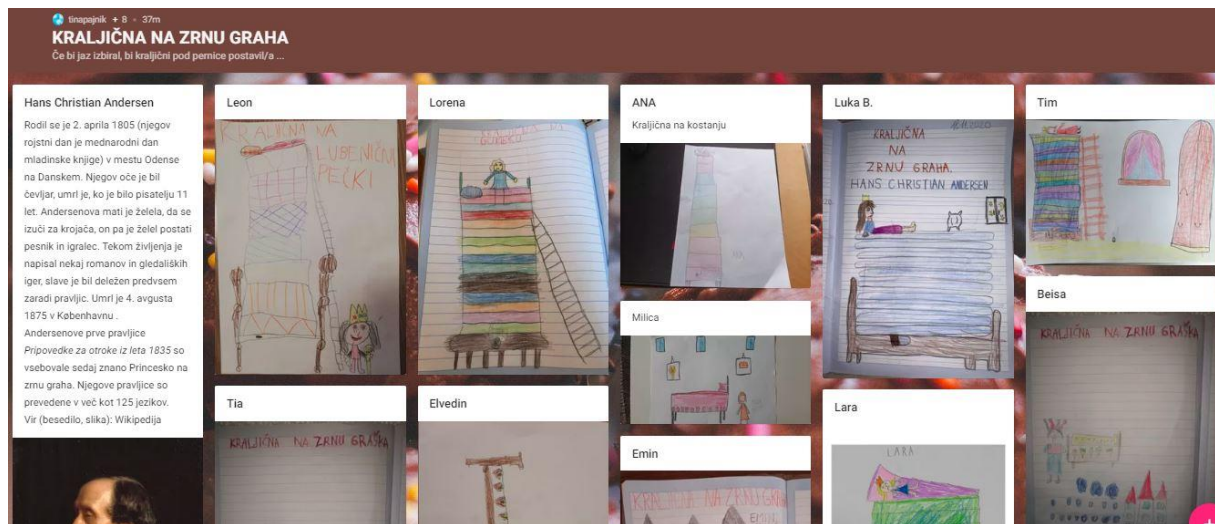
tinapajnik + 8 • 37m
KRALJIČNA NA ZRNU GRAHA
Če bi jaz izbiral, bi kraljični pod pernice postavil/a ...

Hans Christian Andersen

Rodil se je 2. aprila 1805 (njegov rojstni dan je mednarodni dan mladinske knjige) v mestu Odense na Danskem. Njegov oče je bil čevljar, umrl je, ko je bilo pisatelju 11 let. Andersenova mati je želela, da se izuči za krojača, on pa je želel postati pesnik in igralec. Tekom življenja je napisal nekaj romanov in gledaliških iger, slave je bil deležen predvsem zaradi pravljic. Umrl je 4. avgusta 1875 v Københavnu .
Andersenove prve pravljice *Pripovedke za otroke iz leta 1835* so vsebovale sedaj znano Princesko na zrnu graha. Njegove pravljice so prevedene v več kot 125 jezikov.
Vir (besedilo, slika): Wikipedija

Leon

KRALJIČNA NA LUBENIČNI PEČKI

Lorena

Tia

KRALJIČNA NA ZRNU GRAHA

Elvedin

ANA

Kraljična na kostanju

Milica

Emin

KRALJIČNA NA ZRNU GRAHA

Luka B.

KRALJIČNA NA ZRNU GRAHA HANS CHRISTIAN ANDERSEN

Lara

LARA

Tim

Beisa

KRALJIČNA NA ZRNU GRAHA